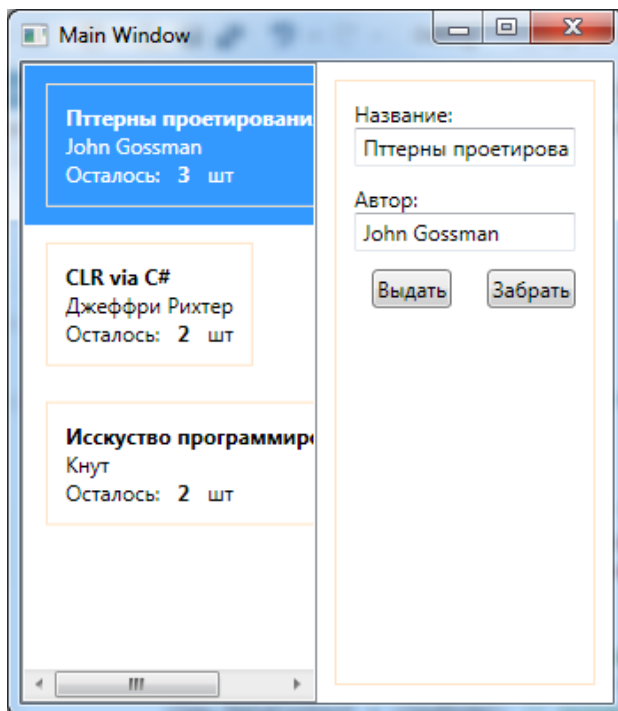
Main Window

Пттерны проетировани
John Gossman
Осталось: 3 шт

CLR via C#
Джеффри Рихтер
Осталось: 2 шт

Исскуство программиро
Кнут
Осталось: 2 шт

Название:
Пттерны проетирова
Автор:
John Gossman
Выдать
Забрать